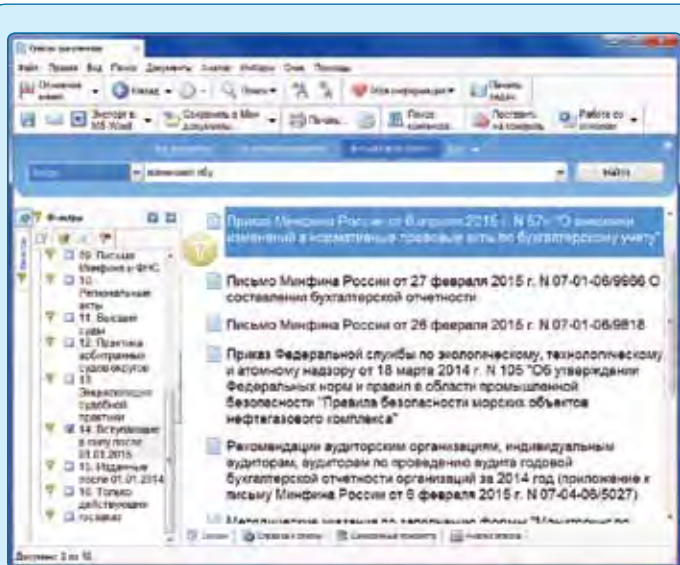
Файл Правка Вид Поиск Документы Анализ Избранное Окна Помощь

Экспорт в MS Word

Сохранить в Мои документы

Печать...

Поиск контекста

Поставить на контроль

Работа со списком

Мои информация

Печать задач

Найти

Фильтры

09. Письма Минфина и ФНС

10. Региональные акты

11. Высшие суды

12. Практика арбитражных судов округов

13. Энциклопедии судебной практики

14. Вступающие в силу после 01.03.2015

15. Изданные после 01.01.2014

16. Только действующие позиции

Приказ Минфина России от 6 апреля 2015 г. N 57н "О внесении изменений в нормативные правовые акты по бухгалтерскому учету"

Письмо Минфина России от 27 февраля 2015 г. N 07-01-06/9666 О составлении бухгалтерской отчетности

Письмо Минфина России от 26 февраля 2015 г. N 07-01-06/9818

Приказ Федеральной службы по экологическому, технологическому и атомному надзору от 18 марта 2014 г. N 105 "Об утверждении Федеральных норм и правил в области промышленной безопасности "Правила безопасности морских объектов нефтегазового комплекса"

Рекомендации аудиторским организациям, индивидуальным аудиторам, аудиторам по проведению аудита годовой бухгалтерской отчетности организаций за 2014 год (приложение к письму Минфина России от 6 февраля 2015 г. N 07-04-06/5027)

Документ: 3 из 16

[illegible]